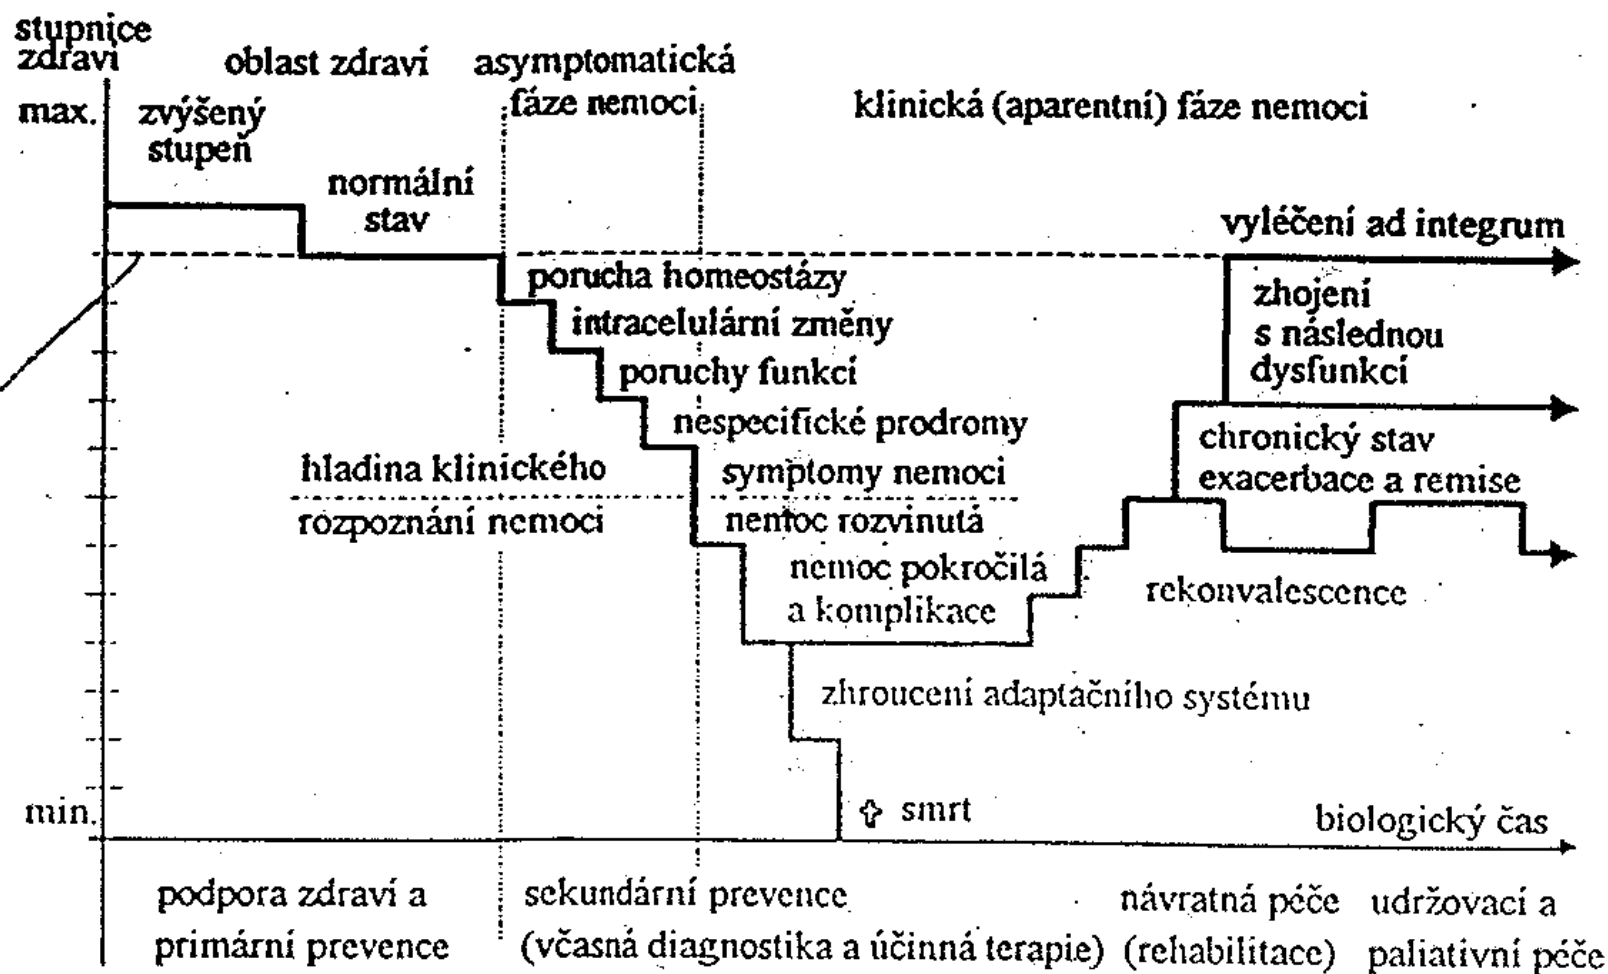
stupnice zdraví

oblast zdraví

asymptomatická fáze nemoci

klinická (aparentní) fáze nemoci

max.

zvýšený stupeň

normální stav

vyléčení ad integrum

porucha homeostázy

intracelulární změny

poruchy funkcí

nespecifické prodromy

zhojení s následnou dysfunkcí

chronický stav exacerbace a remise

hladina klinického rozpoznání nemoci

symptomy nemoci

nemoc rozvinutá

nemoc pokročilá a komplikace

rekonvalescence

zhroucení adaptačního systému

min.

✞ smrt

biologický čas

podpora zdraví a primární prevence

sekundární prevence (včasná diagnostika a účinná terapie)

návratná péče (rehabilitace)

udržovací a paliativní péče